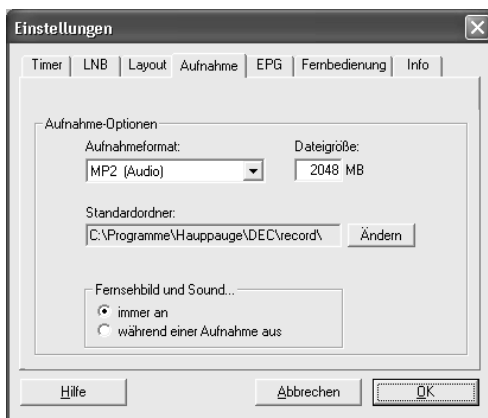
Einstellungen

Timer | LNB | Layout | Aufnahme | EPG | Fernbedienung | Info

Aufnahme-Optionen

Aufnahmeformat:
MP2 (Audio)

Dateigröße:
2048 MB

Standardordner:
C:\Programme\Hauppauge\DEC\record\

Ändern

Fernsehbild und Sound...
immer an
während einer Aufnahme aus

Hilfe

Abbrechen

OK